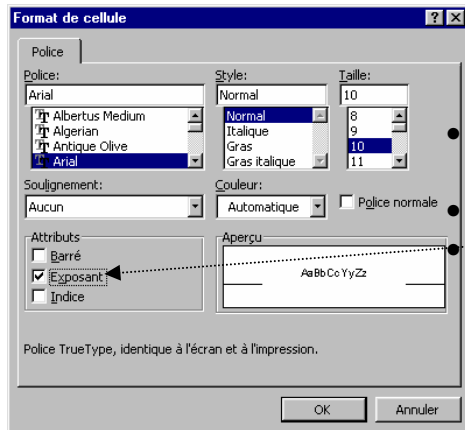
Format de cellule

?

X

Police

Police:

Arial

Albertus Medium

Algerian

Antique Olive

Arial

Style:

Normal

Normal

Italique

Gras

Gras italique

Taille:

10

8

9

10

11

Soulignement:

Aucun

Couleur:

Automatique

Police normale

Attributs

Barré

Exposant

Indice

Aperçu

AaBbCcYyZz

Police TrueType, identique à l'écran et à l'impression.

OK

Annuler